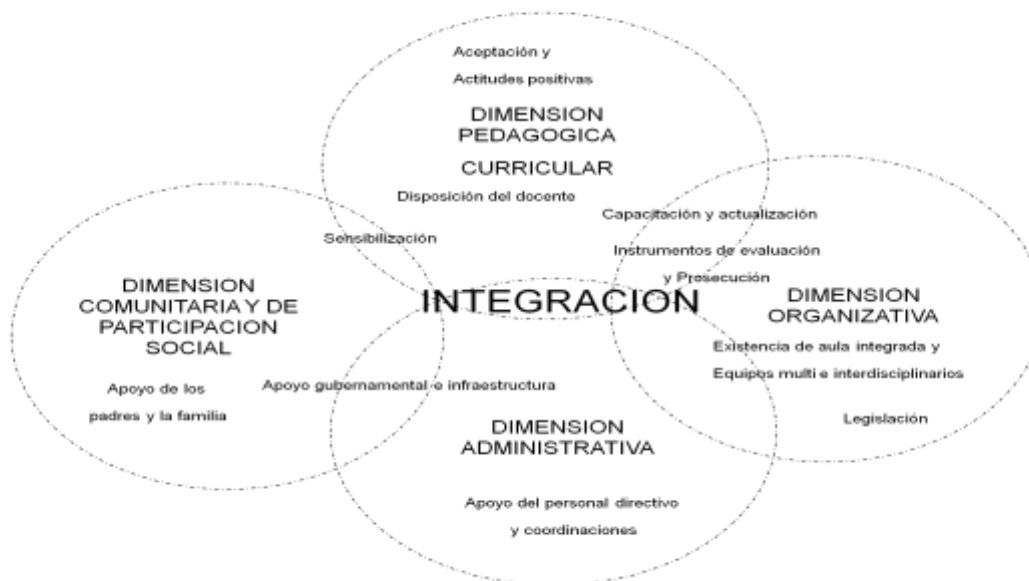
Aceptación y
Actitudes positivas

DIMENSION
PEDAGOGICA
CURRICULAR

Disposición del docente

Capacitación y actualización

Sensibilización

Instrumentos de evaluación
y Prosecución

DIMENSION
COMUNITARIA Y DE
PARTICIPACION
SOCIAL

INTEGRACION

DIMENSION
ORGANIZATIVA

Existencia de aula integrada y
Equipos multi e interdisciplinarios

Apoyo de los
padres y la familia

Apoyo gubernamental e infraestructura

Legislación

DIMENSION
ADMINISTRATIVA

Apoyo del personal directivo
y coordinaciones